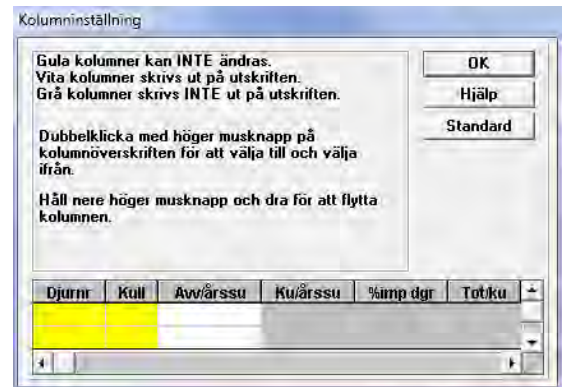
Kolumninställning

Gula kolumner kan INTE ändras.
Vita kolumner skrivs ut på utskriften.
Grå kolumner skrivs INTE ut på utskriften.

Dubbelklicka med höger musknapp på kolumnöverskriften för att välja till och välja ifrån.

Håll nere höger musknapp och dra för att flytta kolumnen.

OK
Hjälp
Standard

| Djurnr | Kull | Avv/årssu | Ku/årssu | %imp dgr | Tot/ku |
|---|---|---|---|---|---|
| | | | | | |
| | | | | | |